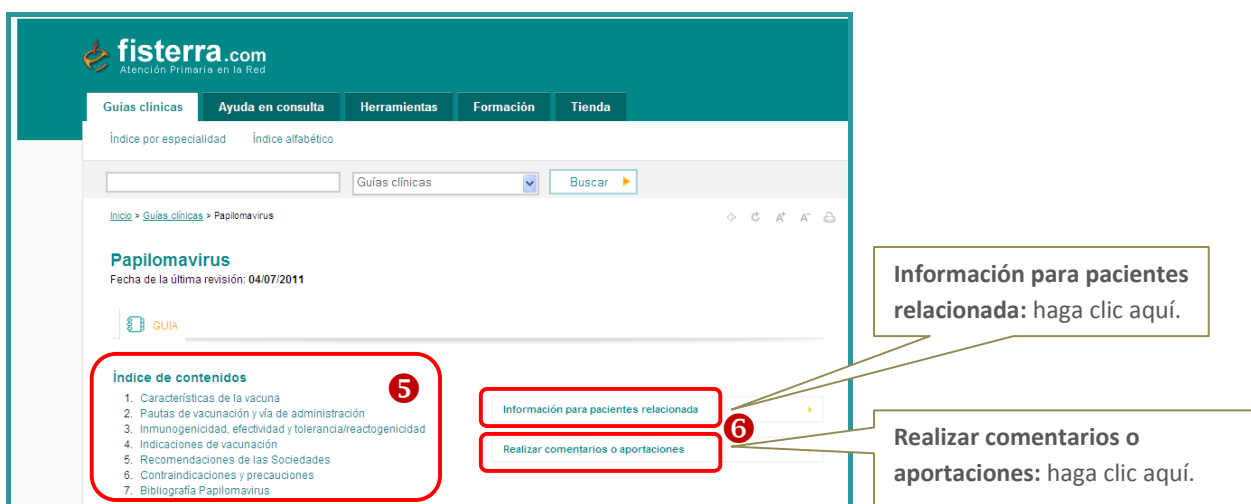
fisterra.com
Atención Primaria en la Red

Guías clínicas | Ayuda en consulta | Herramientas | Formación | Tienda

Índice por especialidad   Índice alfabético

Guías clínicas   Buscar

Inicio > Guías clínicas > Papilomavirus

Papilomavirus
Fecha de la última revisión: 04/07/2011

GUIA

Índice de contenidos
1. Características de la vacuna
2. Pautas de vacunación y vía de administración
3. Inmunogenicidad, efectividad y tolerancia/reactogenicidad
4. Indicaciones de vacunación
5. Recomendaciones de las Sociedades
6. Contraindicaciones y precauciones
7. Bibliografía Papilomavirus

5

Información para pacientes relacionada

6

Realizar comentarios o aportaciones

Información para pacientes relacionada: haga clic aquí.

Realizar comentarios o aportaciones: haga clic aquí.